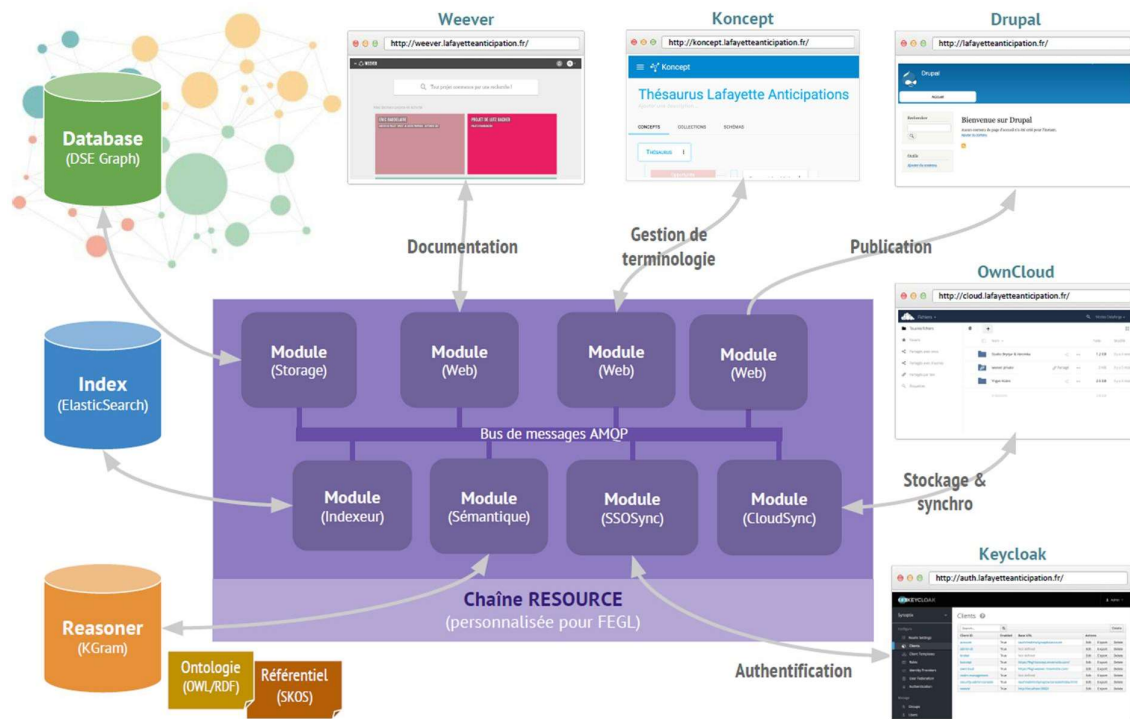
Weever

http://weever.lafayetteanticipation.fr/

Koncept

http://koncept.lafayetteanticipation.fr/

Koncept

Thésaurus Lafayette Anticipations

CONCEPTS COLLECTIONS SCHÉMAS

THÉSAURUS

Drupal

http://lafayetteanticipation.fr/

Drupal

Bienvenue sur Drupal

Database
(DSE Graph)

Documentation

Gestion de terminologie

Publication

OwnCloud

http://cloud.lafayetteanticipation.fr/

Index
(ElasticSearch)

Module
(Storage)

Module
(Web)

Module
(Web)

Module
(Web)

Bus de messages AMQP

Module
(Indexeur)

Module
(Sémantique)

Module
(SSOSync)

Module
(CloudSync)

Stockage & synchro

Keycloak

http://auth.lafayetteanticipation.fr/

KEYCLOAK

Clients

Chaîne RESOURCE
(personnalisée pour FEGL)

Reasoner
(KGram)

Ontologie
(OWL/RDF)

Référentiel
(SKOS)

Authentification